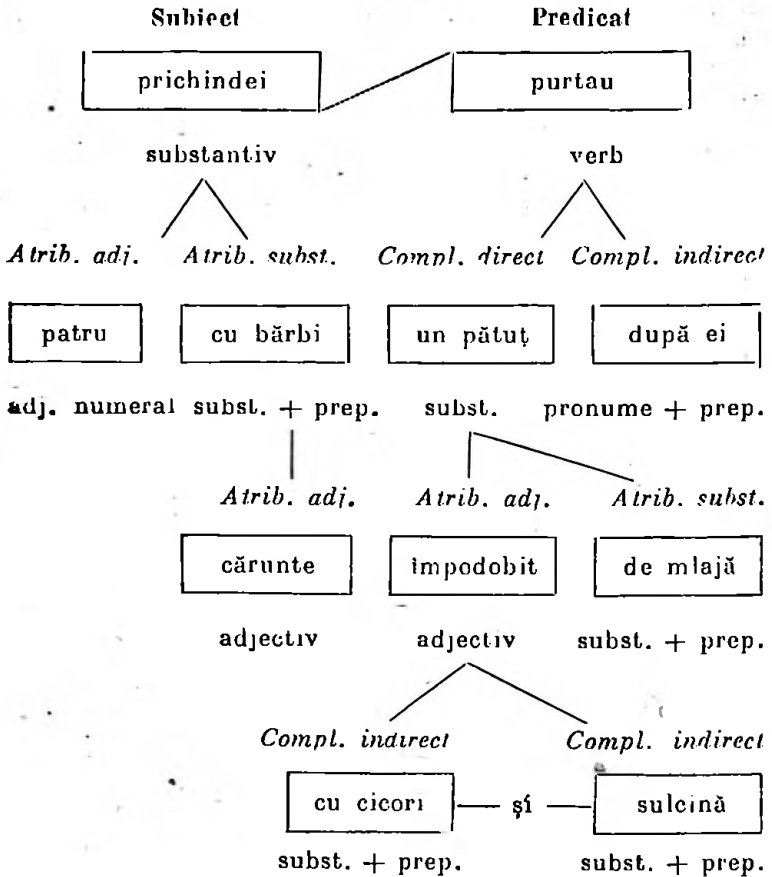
Subiect
prichindei
substantiv

Predicat
purtau
verb

Atrib. adj.
patru
adj. numeral

Atrib. subst.
cu bărbi
subst. + prep.

Compl. direct
un pătuț
subst.

Compl. indirect
după ei
pronume + prep.

Atrib. adj.
cărunte
adjectiv

Atrib. adj.
împodobit
adjectiv

Atrib. subst.
de mlajă
subst. + prep.

Compl. indirect
cu cicori
subst. + prep.

și

Compl. indirect
sulcină
subst. + prep.